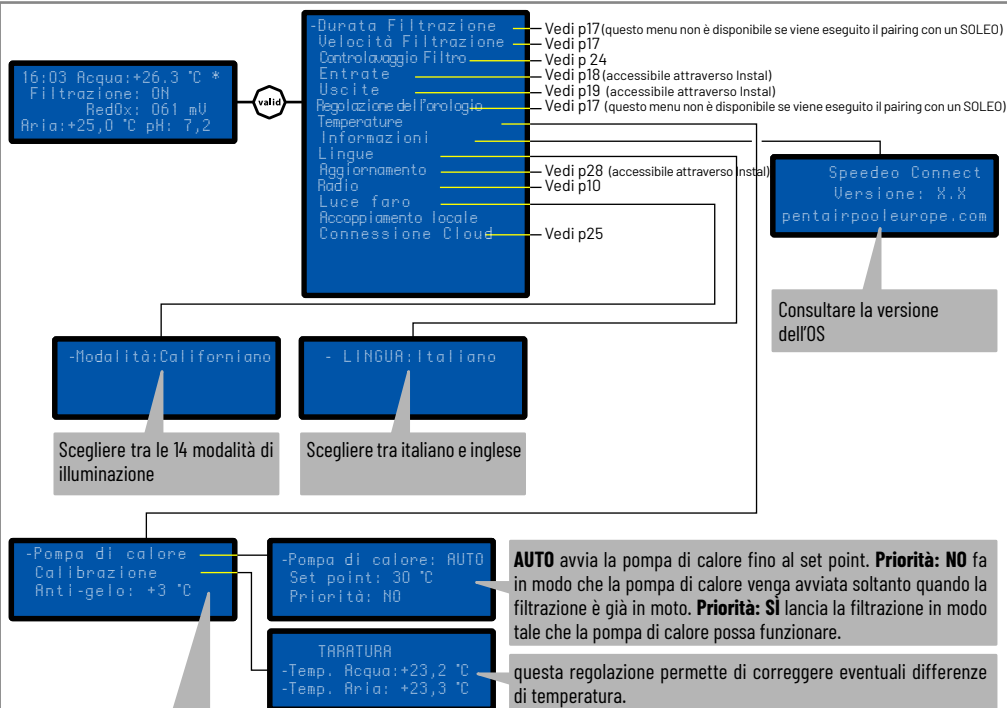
16:03 Acqua:+26.3 °C *
Filtrazione: ON
RedOx: 061 mV
Aria:+25,0 °C pH: 7,2

valid

-Durata Filtrazione
Velocità Filtrazione
Controlavaggio Filtro
Entrate
Uscite
Regolazione dell'orologio
Temperature
Informazioni
Lingue
Aggiornamento
Radio
Luce faro
Accoppiamento locale
Connessione Cloud

Vedi p17 (questo menu non è disponibile se viene eseguito il pairing con un SOLEO)
Vedi p17
Vedi p 24
Vedi p18 (accessibile attraverso Instal)
Vedi p19 (accessibile attraverso Instal)
Vedi p17 (questo menu non è disponibile se viene eseguito il pairing con un SOLEO)
Vedi p28 (accessibile attraverso Instal)
Vedi p10
Vedi p25

Speedeo Connect
Versione: X.X
pentairpooleurope.com

Consultare la versione dell'OS

-Modalità:Californiano

Scegliere tra le 14 modalità di illuminazione

- LINGUA:Italiano

Scegliere tra italiano e inglese

-Pompa di calore
Calibrazione
Anti-gelo: +3 °C

-Pompa di calore: AUTO
Set point: 30 °C
Priorità: NO

**AUTO** avvia la pompa di calore fino al set point. **Priorità: NO** fa in modo che la pompa di calore venga avviata soltanto quando la filtrazione è già in moto. **Priorità: SÌ** lancia la filtrazione in modo tale che la pompa di calore possa funzionare.

TARATURA
-Temp. Acqua:+23,2 °C
-Temp. Aria: +23,3 °C

questa regolazione permette di correggere eventuali differenze di temperatura.